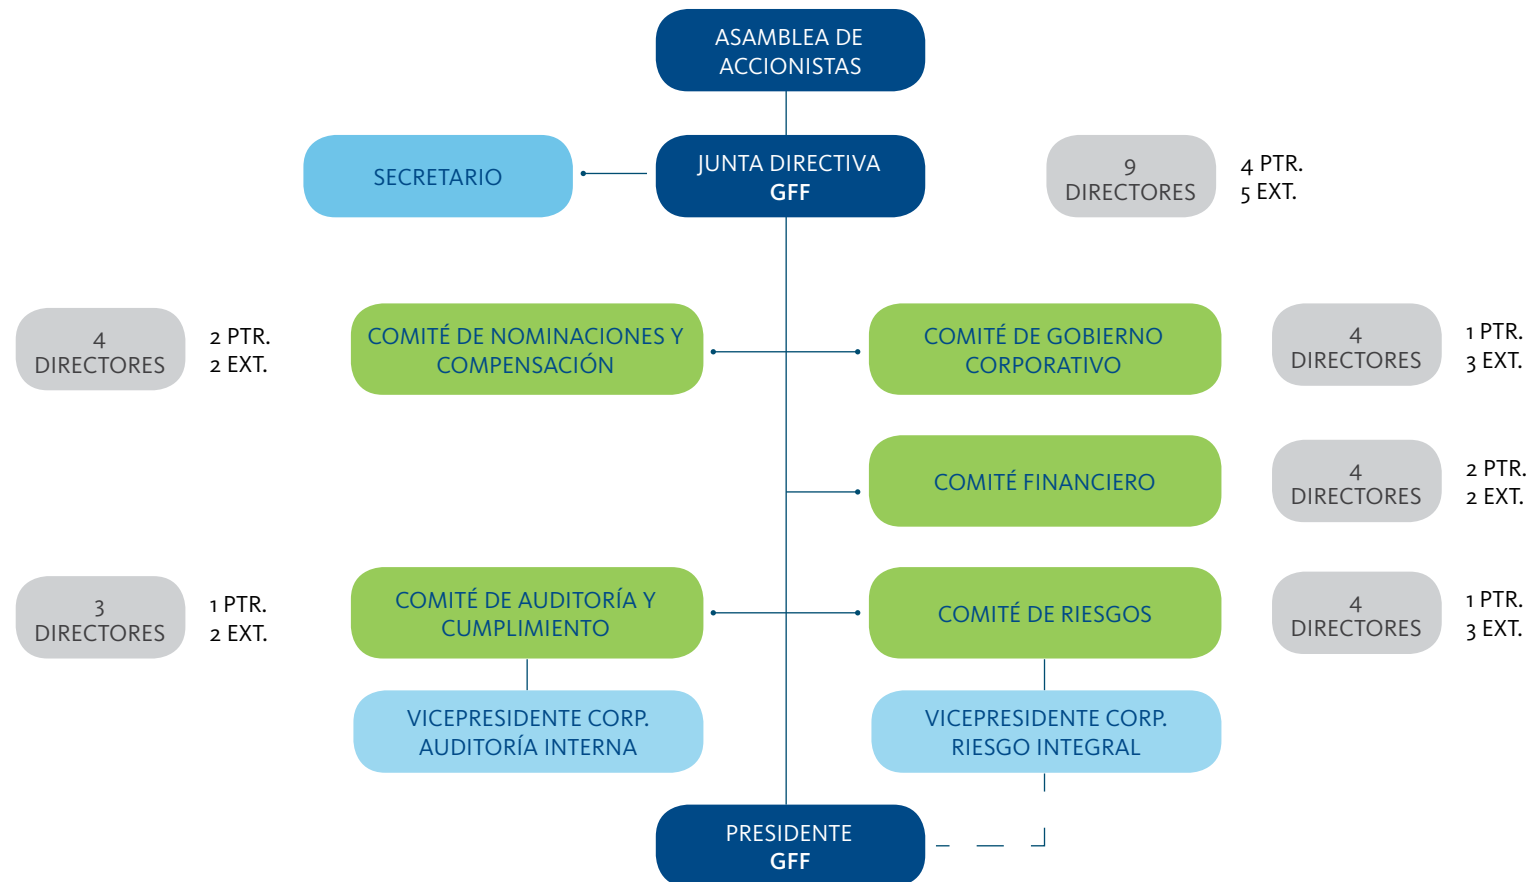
ASAMBLEA DE ACCIONISTAS

SECRETARIO

JUNTA DIRECTIVA
GFF

9 DIRECTORES

4 PTR.
5 EXT.

4 DIRECTORES

2 PTR.
2 EXT.

COMITÉ DE NOMINACIONES Y COMPENSACIÓN

COMITÉ DE GOBIERNO CORPORATIVO

4 DIRECTORES

1 PTR.
3 EXT.

COMITÉ FINANCIERO

4 DIRECTORES

2 PTR.
2 EXT.

3 DIRECTORES

1 PTR.
2 EXT.

COMITÉ DE AUDITORÍA Y CUMPLIMIENTO

COMITÉ DE RIESGOS

4 DIRECTORES

1 PTR.
3 EXT.

VICEPRESIDENTE CORP. AUDITORÍA INTERNA

VICEPRESIDENTE CORP. RIESGO INTEGRAL

PRESIDENTE
GFF